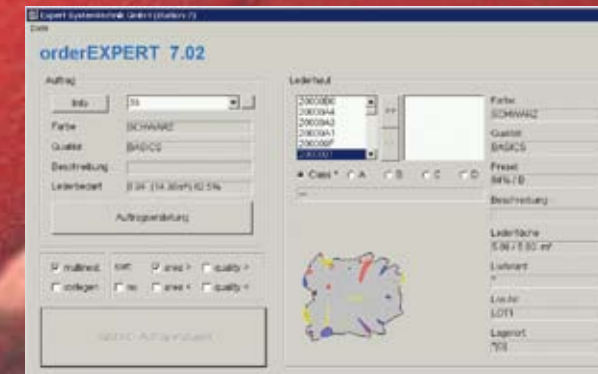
Expert Systemtechnik GmbH (Station 7)
Datei

orderEXPERT 7.02

Auftrag

Info
35

Farbe
SCHWARZ

Qualität
BASICS

Beschreibung

Lederbedarf
8.94 (14.36m²) 62.5%

Auftragsendung

multinest
sort
area >
quality >

ordegen
no
area <
quality <

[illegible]

Lederhaut

20003BB6
20003BA4
20003BA3
20003BA1
20003B9F
2003B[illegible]

Cass *
A
B
C
D

Farbe
SCHWARZ

Qualität
BASICS

Preset
84% / B

Beschreibung

Lederfläche
5.86 / 5.93 m²

Lieferant

Los-Nr
LOT1

Lagerort
*03